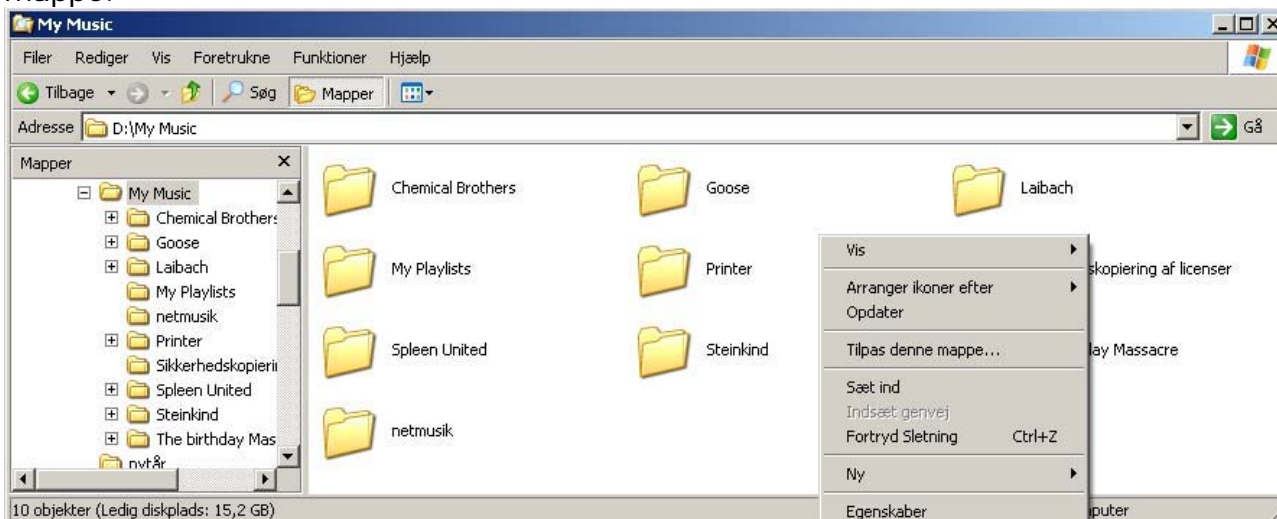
mappe:

My Music

Filer Rediger Vis Foretrukne Funktioner Hjælp

Tilbage Søg Mapper

Adresse D:\My Music Gå

Mapper

My Music
Chemical Brothers
Goose
Laibach
My Playlists
netmusik
Printer
Sikkerhedskopieri
Spleen United
Steinkind
The birthday Mas
nytår

Chemical Brothers
Goose
Laibach
My Playlists
Printer
skopiering af licenser
Spleen United
Steinkind
lay Massacre
netmusik

Vis
Arranger ikoner efter
Opdater
Tilpas denne mappe...
Sæt ind
Indsæt genvej
Fortryd Sletning Ctrl+Z
Ny
Egenskaber

10 objekter (Ledig diskplads: 15,2 GB)
puter